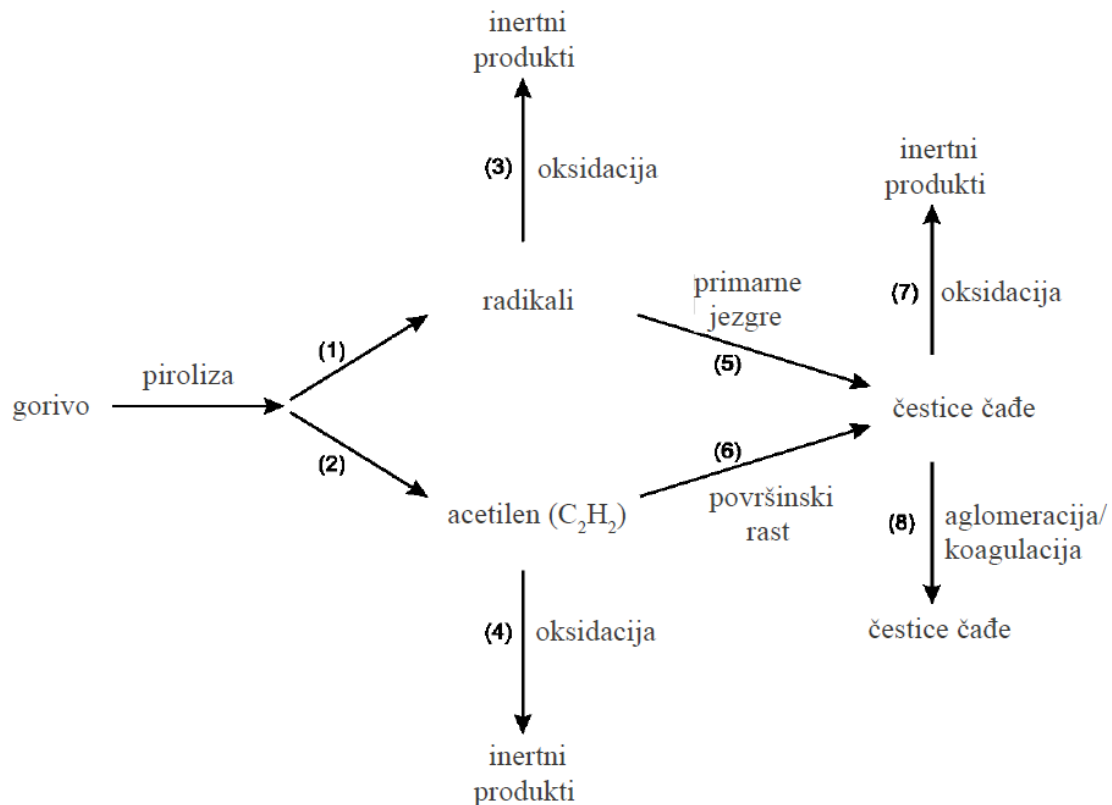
inertni produkti

(3) oksidacija

inertni produkti

radikali

primarne jezgre

(7) oksidacija

(1)

(5)

piroliza

gorivo

čestice čađe

(2)

(6)

acetilen ($C_2H_2$)

površinski rast

(8) aglomeracija/ koagulacija

čestice čađe

(4) oksidacija

inertni produkti